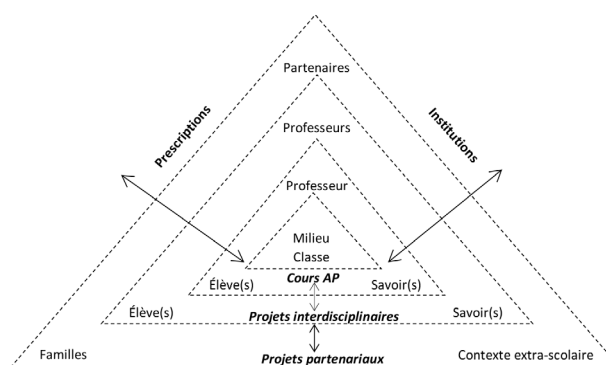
Partenaires

Prescriptions

Institutions

Professeurs

Professeur

Milieu
Classe

Élève(s)

Cours AP

Savoir(s)

Élève(s)

Projets interdisciplinaires

Savoir(s)

Familles

Projets partenariaux

Contexte extra-scolaire